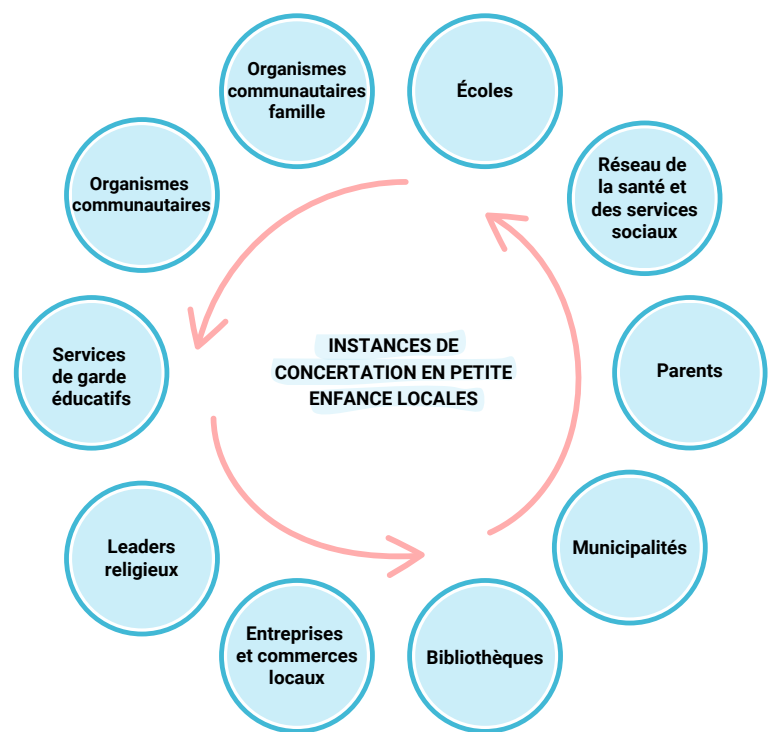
Organismes communautaires famille

Écoles

Organismes communautaires

Réseau de la santé et des services sociaux

INSTANCES DE CONCERTATION EN PETITE ENFANCE LOCALES

Services de garde éducatifs

Parents

Leaders religieux

Municipalités

Entreprises et commerces locaux

Bibliothèques